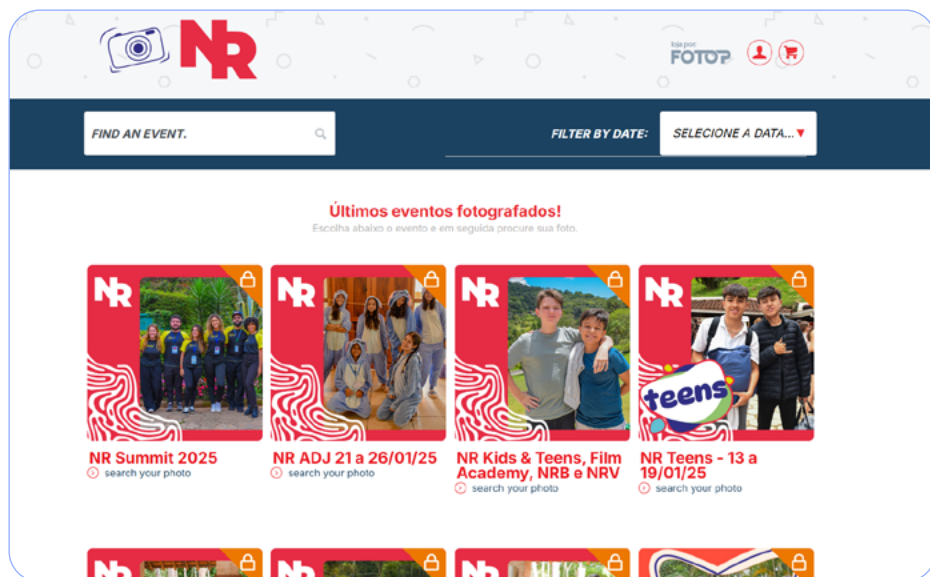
NR

loja por FOTOP

FIND AN EVENT.

FILTER BY DATE: SELECIONE A DATA...

Últimos eventos fotografados!

Escolha abaixo o evento e em seguida procure sua foto.

NR

NR Summit 2025
search your photo

NR

NR ADJ 21 a 26/01/25
search your photo

NR

NR Kids & Teens, Film Academy, NRB e NRV
search your photo

NR

teens

NR Teens - 13 a 19/01/25
search your photo

NR

NR

NR